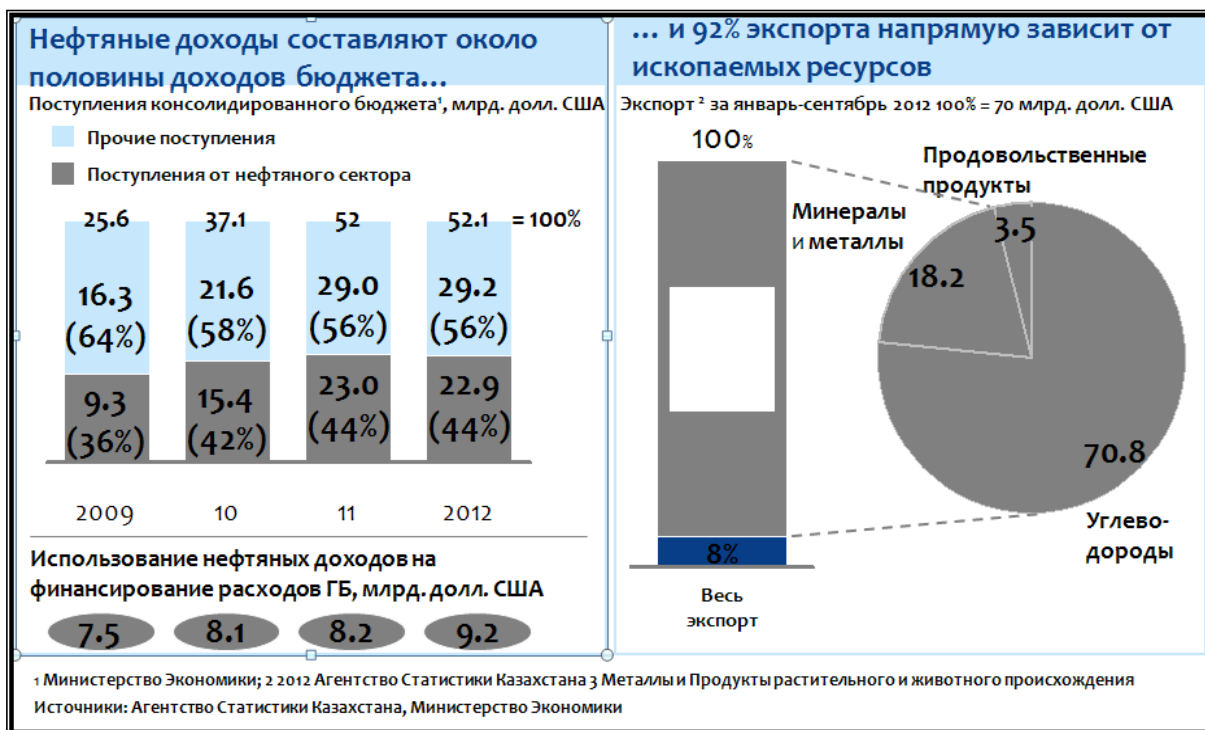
Нефтяные доходы составляют около половины доходов бюджета…

Поступления консолидированного бюджета¹, млрд. долл. США

Прочие поступления

Поступления от нефтяного сектора

25.6 37.1 52 52.1 = 100%

16.3 (64%)
21.6 (58%)
29.0 (56%)
29.2 (56%)

9.3 (36%)
15.4 (42%)
23.0 (44%)
22.9 (44%)

2009 10 11 2012

Использование нефтяных доходов на финансирование расходов ГБ, млрд. долл. США

7.5 8.1 8.2 9.2

… и 92% экспорта напрямую зависит от ископаемых ресурсов

Экспорт ² за январь-сентябрь 2012 100% = 70 млрд. долл. США

100%

Минералы и металлы

Продовольственные продукты

3.5

18.2

70.8

Углеводороды

8%

Весь экспорт

1 Министерство Экономики; 2 2012 Агентство Статистики Казахстана 3 Металлы и Продукты растительного и животного происхождения
Источники: Агентство Статистики Казахстана, Министерство Экономики